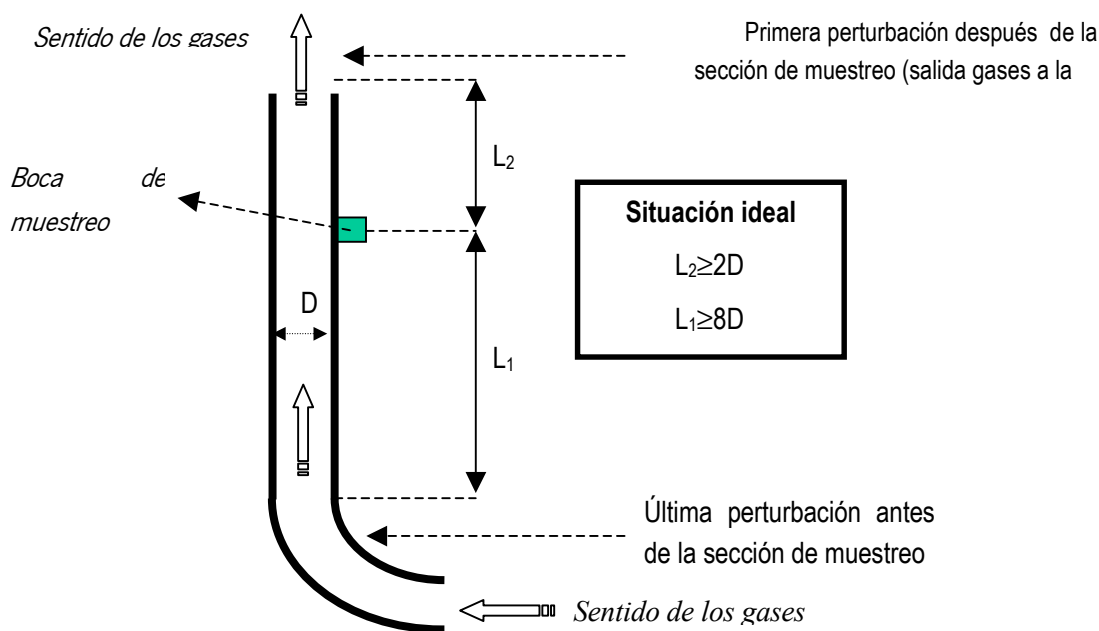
Sentido de los gases

Primera perturbación después de la sección de muestreo (salida gases a la

$L_2$

Boca de muestreo

Situación ideal

$L_2 \geq 2D$

$L_1 \geq 8D$

D

$L_1$

Última perturbación antes de la sección de muestreo

Sentido de los gases